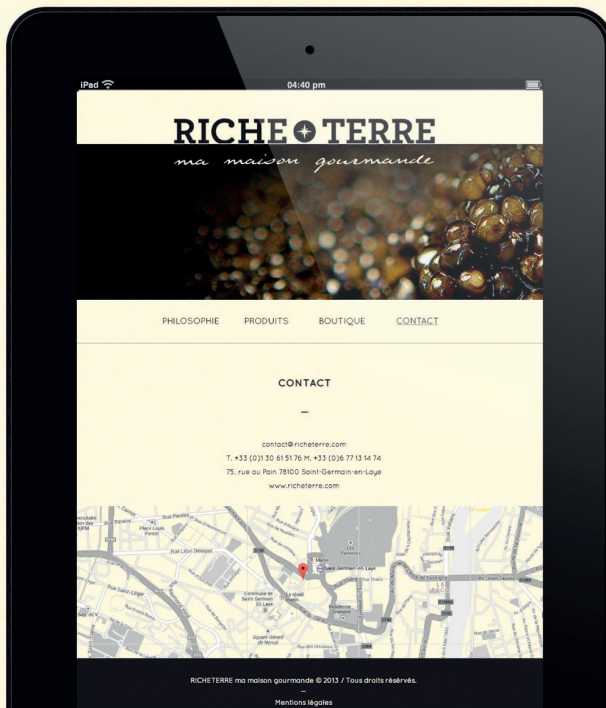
iPad

04:40 pm

RICHE TERRE

ma maison gourmande

PHILOSOPHIE PRODUITS BOUTIQUE CONTACT

CONTACT

—

contact@richeterre.com
T. +33 (0)1 30 61 51 76 M. +33 (0)6 77 13 14 74
75, rue au Pain 78100 Saint-Germain-en-Laye
www.richeterre.com

Rue Léon Desoyer
Rue Saint Léger
Saint-Germain-en-Laye
Commune de Saint Germain En Laye
Square Gérard de Nerval

RICHETERRE ma maison gourmande © 2013 / Tous droits réservés.
—
Mentions légales